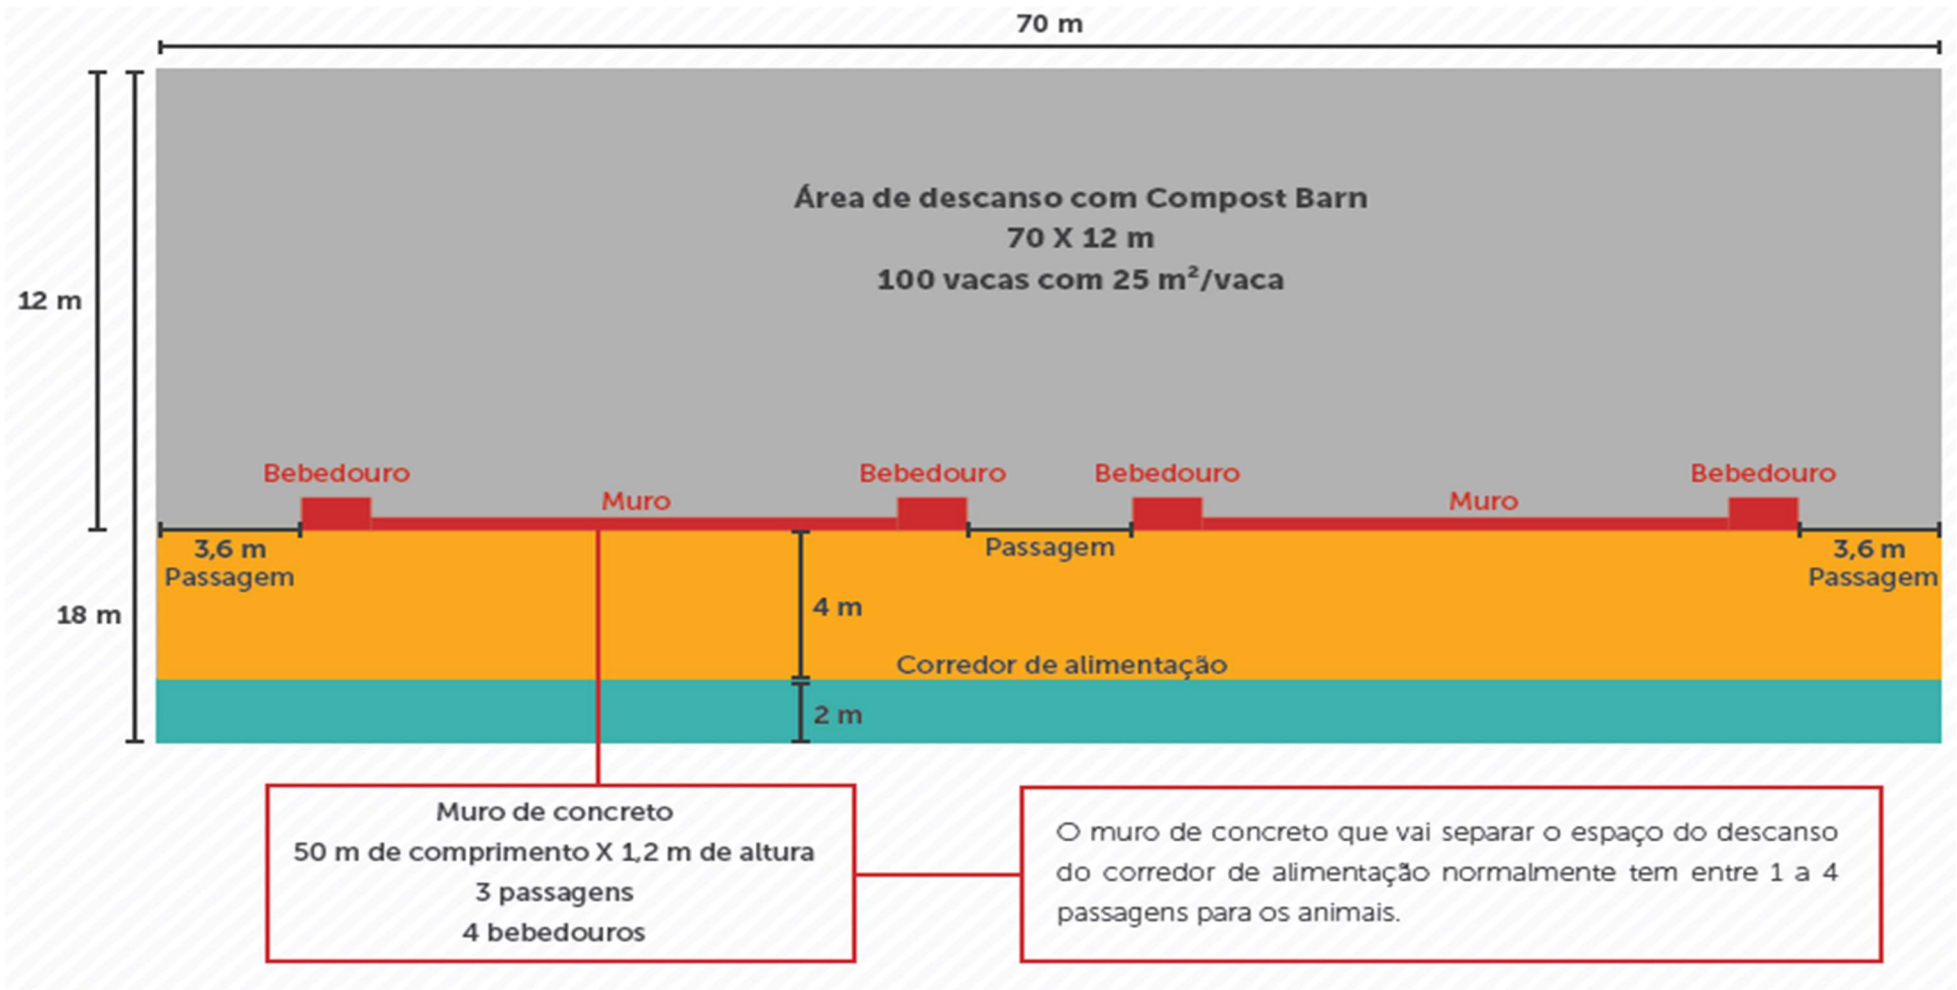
70 m

12 m

Área de descanso com Compost Barn
70 X 12 m
100 vacas com 25 m²/vaca

Bebedouro
Muro
Bebedouro
Bebedouro
Muro
Bebedouro

3,6 m
Passagem

Passagem

3,6 m
Passagem

18 m

4 m

Corredor de alimentação

2 m

Muro de concreto
50 m de comprimento X 1,2 m de altura
3 passagens
4 bebedouros

O muro de concreto que vai separar o espaço do descanso do corredor de alimentação normalmente tem entre 1 a 4 passagens para os animais.